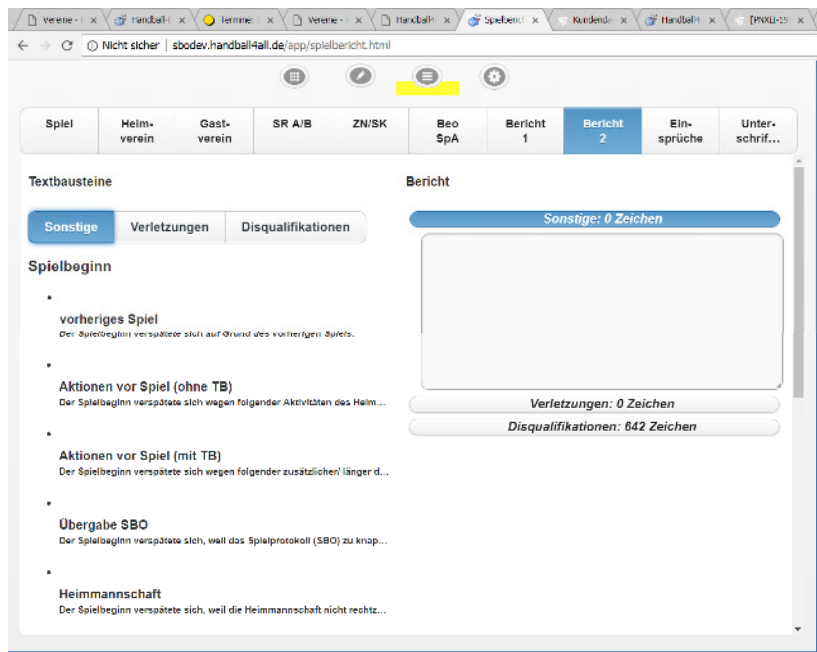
Vereine - I × Handball-I × Termine I × Vereine - I × Handball- × Spielbericl × Kundenda × Handball-I × [PNXU-15 ×

Nicht sicher | sbodev.handball4all.de/app/spielbericht.html

| Spiel | Heim-verein | Gast-verein | SR A/B | ZN/SK | Beo SpA | Bericht 1 | Bericht 2 | Ein-sprüche | Unter-schrif... |
|---|---|---|---|---|---|---|---|---|---|

Textbausteine

Sonstige | Verletzungen | Disqualifikationen

Spielbeginn

vorheriges Spiel
Der Spielbeginn verspätete sich auf Grund des vorherigen Spiels.

Aktionen vor Spiel (ohne TB)
Der Spielbeginn verspätete sich wegen folgender Aktivitäten des Heim...

Aktionen vor Spiel (mit TB)
Der Spielbeginn verspätete sich wegen folgender zusätzlichen/ länger d...

Übergabe SBO
Der Spielbeginn verspätete sich, weil das Spielprotokoll (SBO) zu knap...

Heimmannschaft
Der Spielbeginn verspätete sich, weil die Heimmannschaft nicht rechtz...

Bericht

Sonstige: 0 Zeichen

Verletzungen: 0 Zeichen

Disqualifikationen: 642 Zeichen